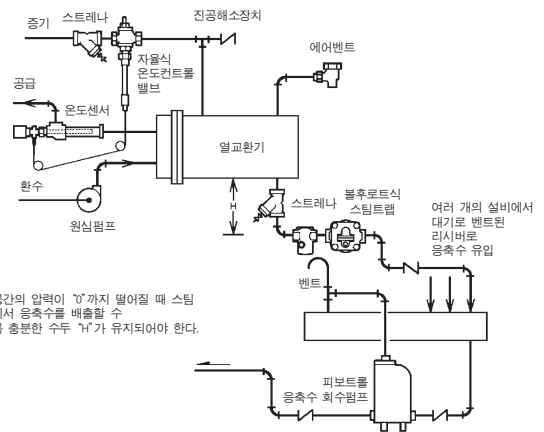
증기
스트레나
진공해소장치
자율식 온도컨트롤 밸브
에어벤트
공급
온도센서
열교환기
환수
원심펌프
H
스트레나
볼후로트식 스팀트랩
여러 개의 설비에서 대기로 벤트된 리시버로 응축수 유입
벤트
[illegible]간의 압력이 "0"까지 떨어질 때 스팀 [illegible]서 응축수를 배출할 수 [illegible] 충분한 수두 "H"가 유지되어야 한다.
피보트롤 응축수 회수펌프